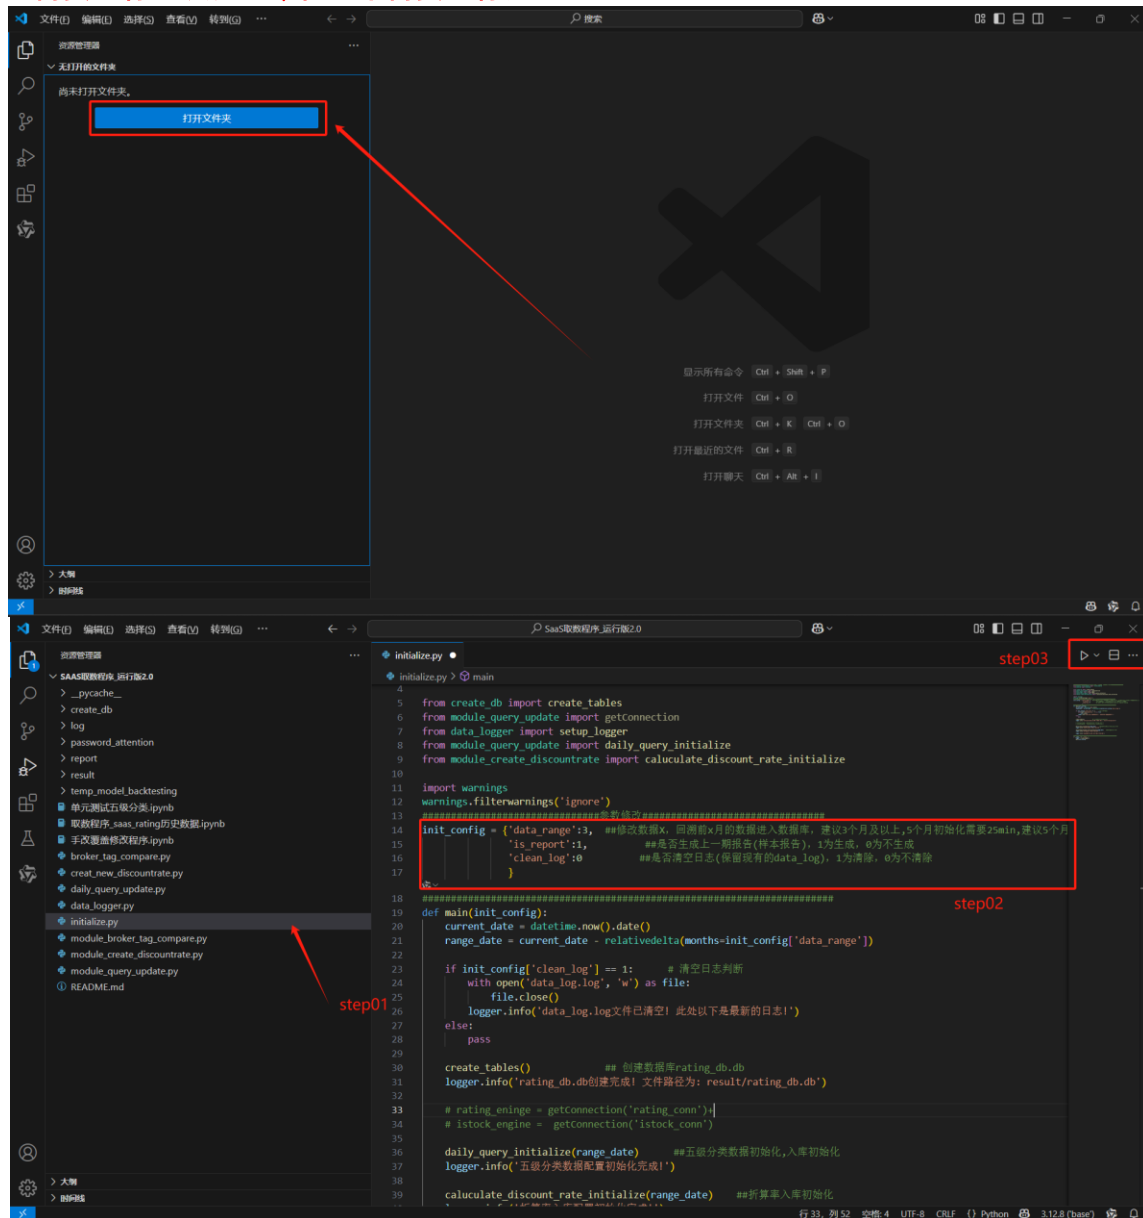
文件(F) 编辑(E) 选择(S) 查看(V) 转到(G) ···
搜索

资源管理器 ···
无打开的文件夹
尚未打开文件夹。
打开文件夹

显示所有命令 Ctrl + Shift + P
打开文件 Ctrl + O
打开文件夹 Ctrl + K Ctrl + O
打开最近的文件 Ctrl + R
打开聊天 Ctrl + Alt + I

大纲
时间线

文件(F) 编辑(E) 选择(S) 查看(V) 转到(G) ···
SaaS取数程序_运行版2.0

资源管理器 ···
SAAS取数程序_运行版2.0
__pycache__
create_db
log
password_attention
report
result
temp_model_backtesting
单元测试五级分类.ipynb
取数程序_saas_rating历史数据.ipynb
手改覆盖修改程序.ipynb
broker_tag_compare.py
creat_new_discountrate.py
daily_query_update.py
data_logger.py
initialize.py
module_broker_tag_compare.py
module_create_discountrate.py
module_query_update.py
README.md

step01

initialize.py ●
initialize.py > main

step03

4
5 from create_db import create_tables
6 from module_query_update import getConnection
7 from data_logger import setup_logger
8 from module_query_update import daily_query_initialize
9 from module_create_discountrate import caluculate_discount_rate_initialize
10
11 import warnings
12 warnings.filterwarnings('ignore')
13 ##############################参数修改##############################
14 init_config = {'data_range':3, ##修改数据X, 回溯前x月的数据进入数据库, 建议3个月及以上,5个月初始化需要25min,建议5个月
15 'is_report':1, ##是否生成上一期报告(样本报告), 1为生成, 0为不生成
16 'clean_log':0 ##是否清空日志(保留现有的data_log), 1为清除, 0为不清除
17 }

step02

18 ####################################################################
19 def main(init_config):
20 current_date = datetime.now().date()
21 range_date = current_date - relativedelta(months=init_config['data_range'])
22
23 if init_config['clean_log'] == 1: # 清空日志判断
24 with open('data_log.log', 'w') as file:
25 file.close()
26 logger.info('data_log.log文件已清空! 此处以下是最新的日志!')
27 else:
28 pass
29
30 create_tables() ## 创建数据库rating_db.db
31 logger.info('rating_db.db创建完成! 文件路径为: result/rating_db.db')
32
33 # rating_eninge = getConnection('rating_conn')
34 # istock_engine = getConnection('istock_conn')
35
36 daily_query_initialize(range_date) ##五级分类数据初始化,入库初始化
37 logger.info('五级分类数据配置初始化完成!')
38
39 caluculate_discount_rate_initialize(range_date) ##折算率入库初始化

大纲
时间线

行 33, 列 52 空格: 4 UTF-8 CRLF {} Python 3.12.8 ('base')